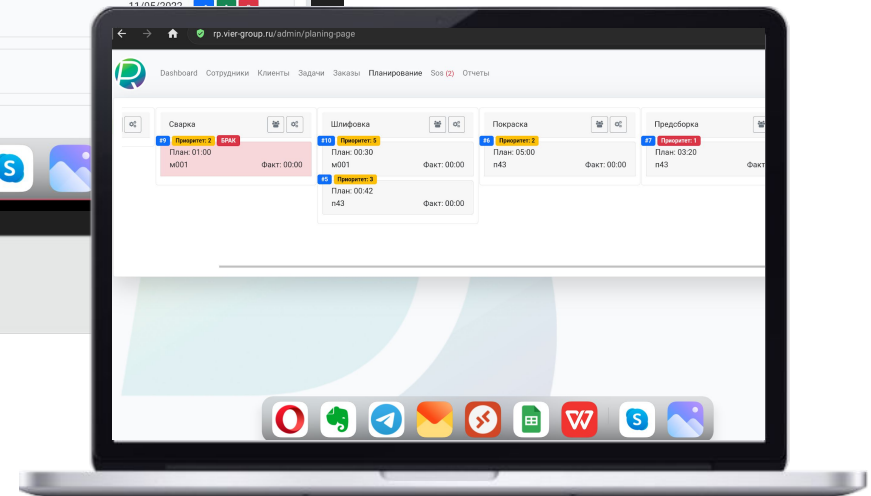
11/05/2022

rp.vier-group.ru/admin/planing-page

Dashboard Сотрудники Клиенты Задачи Заказы Планирование Sos (2) Отчеты

Сварка
#9 Приоритет: 2 БРАК
План: 01:00
м001 Факт: 00:00

Шлифовка
#10 Приоритет: 5
План: 00:30
м001 Факт: 00:00
#5 Приоритет: 3
План: 00:42
п43 Факт: 00:00

Покраска
#6 Приоритет: 2
План: 05:00
п43 Факт: 00:00

Предсборка
#7 Приоритет: 1
План: 03:20
п43 Факт: 00:00